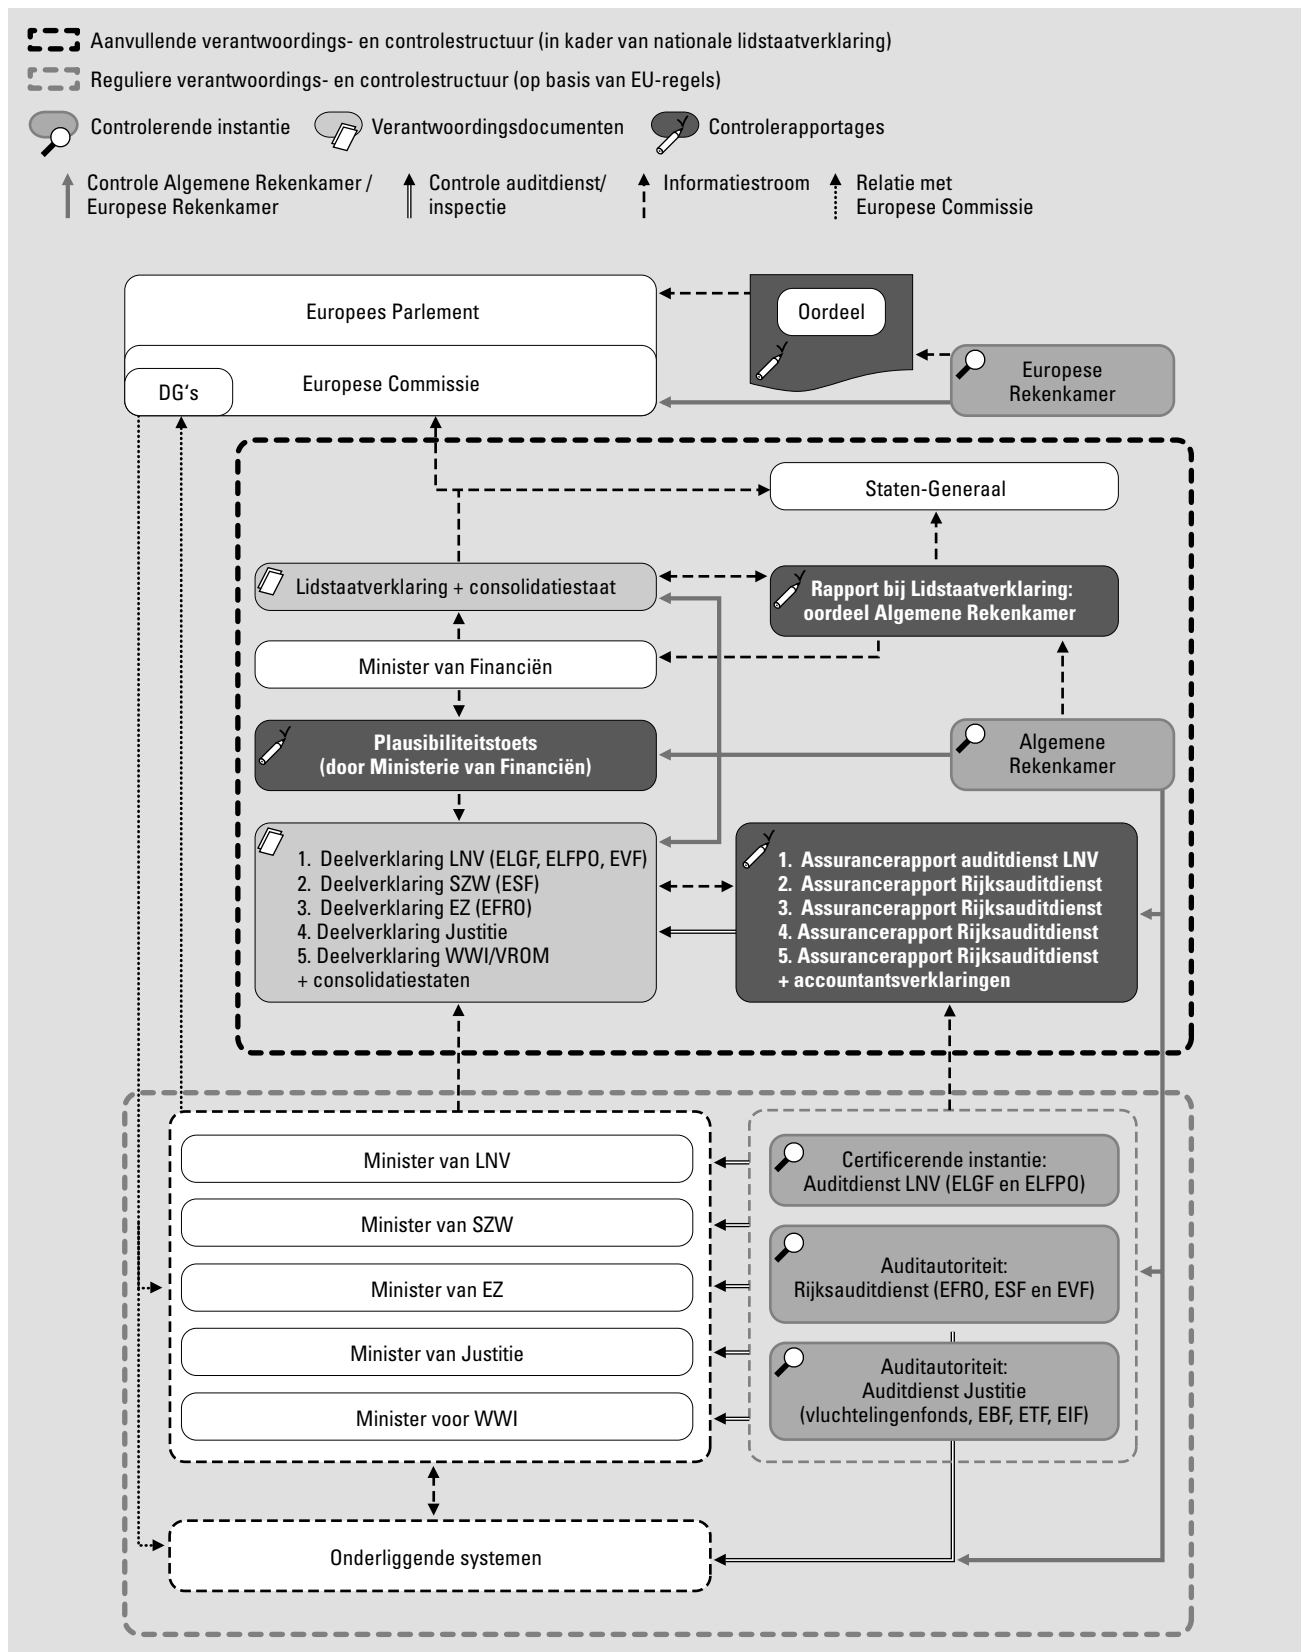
Aanvullende verantwoordings- en controlestructuur (in kader van nationale lidstaatverklaring)

Reguliere verantwoordings- en controlestructuur (op basis van EU-regels)

Controlerende instantie

Verantwoordingsdocumenten

Controlerapportages

Controle Algemene Rekenkamer / Europese Rekenkamer

Controle auditdienst/ inspectie

Informatiestroom

Relatie met Europese Commissie

Europees Parlement

Oordeel

Europese Commissie

DG's

Europese Rekenkamer

Staten-Generaal

Lidstaatverklaring + consolidatiestaat

Rapport bij Lidstaatverklaring: oordeel Algemene Rekenkamer

Minister van Financiën

Plausibiliteitstoets (door Ministerie van Financiën)

Algemene Rekenkamer

1. Deelverklaring LNV (ELGF, ELFPO, EVF)
2. Deelverklaring SZW (ESF)
3. Deelverklaring EZ (EFRO)
4. Deelverklaring Justitie
5. Deelverklaring WWI/VROM
+ consolidatiestaten

1. Assurancerapport auditdienst LNV
2. Assurancerapport Rijksauditdienst
3. Assurancerapport Rijksauditdienst
4. Assurancerapport Rijksauditdienst
5. Assurancerapport Rijksauditdienst
+ accountantsverklaringen

Minister van LNV

Minister van SZW

Minister van EZ

Minister van Justitie

Minister voor WWI

Certificerende instantie: Auditdienst LNV (ELGF en ELFPO)

Auditautoriteit: Rijksauditdienst (EFRO, ESF en EVF)

Auditautoriteit: Auditdienst Justitie (vluchtelingenfonds, EBF, ETF, EIF)

Onderliggende systemen